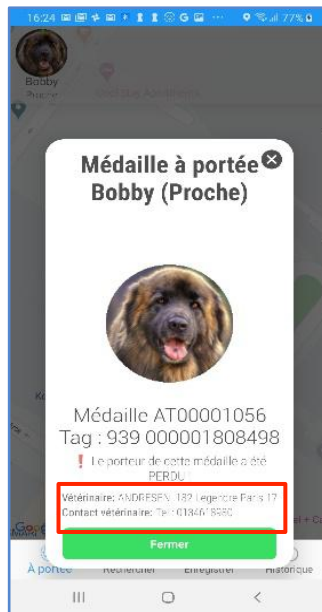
16:24 77%

Bobby

Médaille à portée Bobby (Proche)

Médaille AT00001056
Tag : 939 000001808498

❗ Le porteur de cette médaille a été PERDU

Vétérinaire: ANDRESEN 182 Legendre Paris 17
Contact vétérinaire: Tel : 0134618980

Fermer

À portée
Rechercher
Enregistrer
Historique